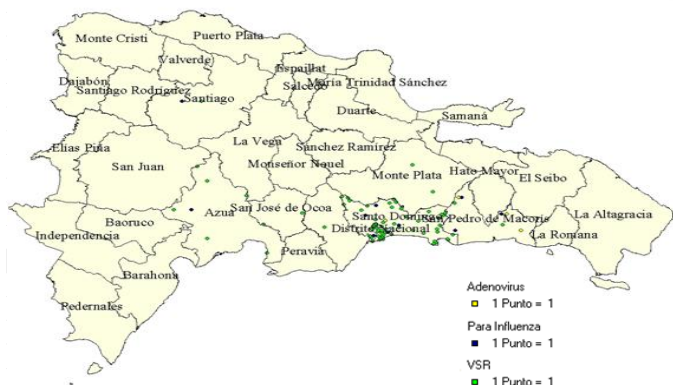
Monte Cristi
Puerto Plata
Valverde
Espaillat
María Trinidad Sánchez
Dajabón
Santiago Rodríguez
Salcedo
Santiago
Duarte
Samaná
La Vega
Sánchez Ramírez
Elías Piña
San Juan
Monseñor Nouel
Monte Plata
Hato Mayor
El Seibo
Azua
San José de Ocoa
Santo Domingo
San Pedro de Macorís
La Altagracia
Baoruco
Distrito Nacional
La Romana
Independencia
Peravia
Barahona
Pedernales

Adenovirus
1 Punto = 1
Para Influenza
1 Punto = 1
VSR
1 Punto = 1